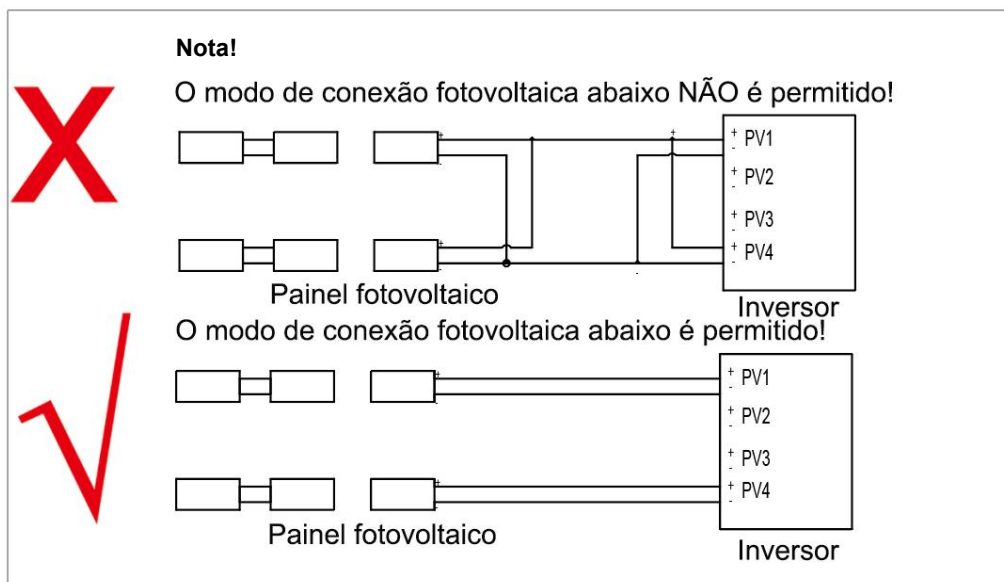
Nota!

O modo de conexão fotovoltaica abaixo NÃO é permitido!

+ PV1
+ PV2
+ PV3
+ PV4

Painel fotovoltaico

Inversor

O modo de conexão fotovoltaica abaixo é permitido!

+ PV1
+ PV2
+ PV3
+ PV4

Painel fotovoltaico

Inversor